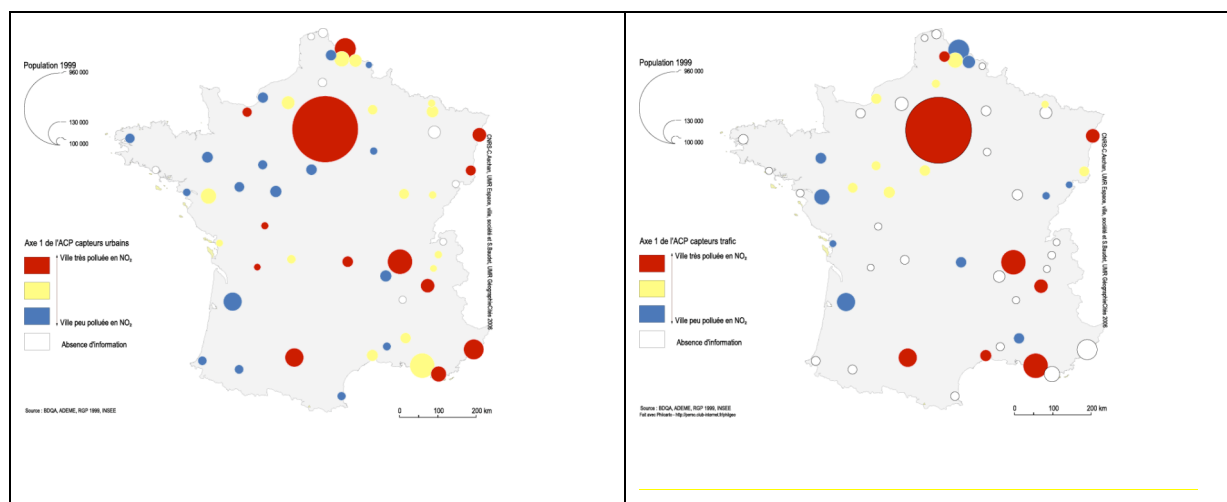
Population 1999

960 000

130 000

100 000

Axe 1 de l'ACP capteurs urbains

Ville très polluée en $NO_2$

Ville peu polluée en $NO_2$

Absence d'information

Source : BDQA, ADEME, RGP 1999, INSEE

0 100 200 km

CNRS-C.Aschan, UMR Espace, ville, société et S.Baudet, UMR GéographieCités 2006

Population 1999

960 000

130 000

100 000

Axe 1 de l'ACP capteurs trafic

Ville très polluée en $NO_2$

Ville peu polluée en $NO_2$

Absence d'information

Source : BDQA, ADEME, RGP 1999, INSEE

Fait avec Philcarto - http://perso.club-internet.fr/philgeo

0 100 200 km

CNRS-C.Aschan, UMR Espace, ville, société et S.Baudet, UMR GéographieCités 2006